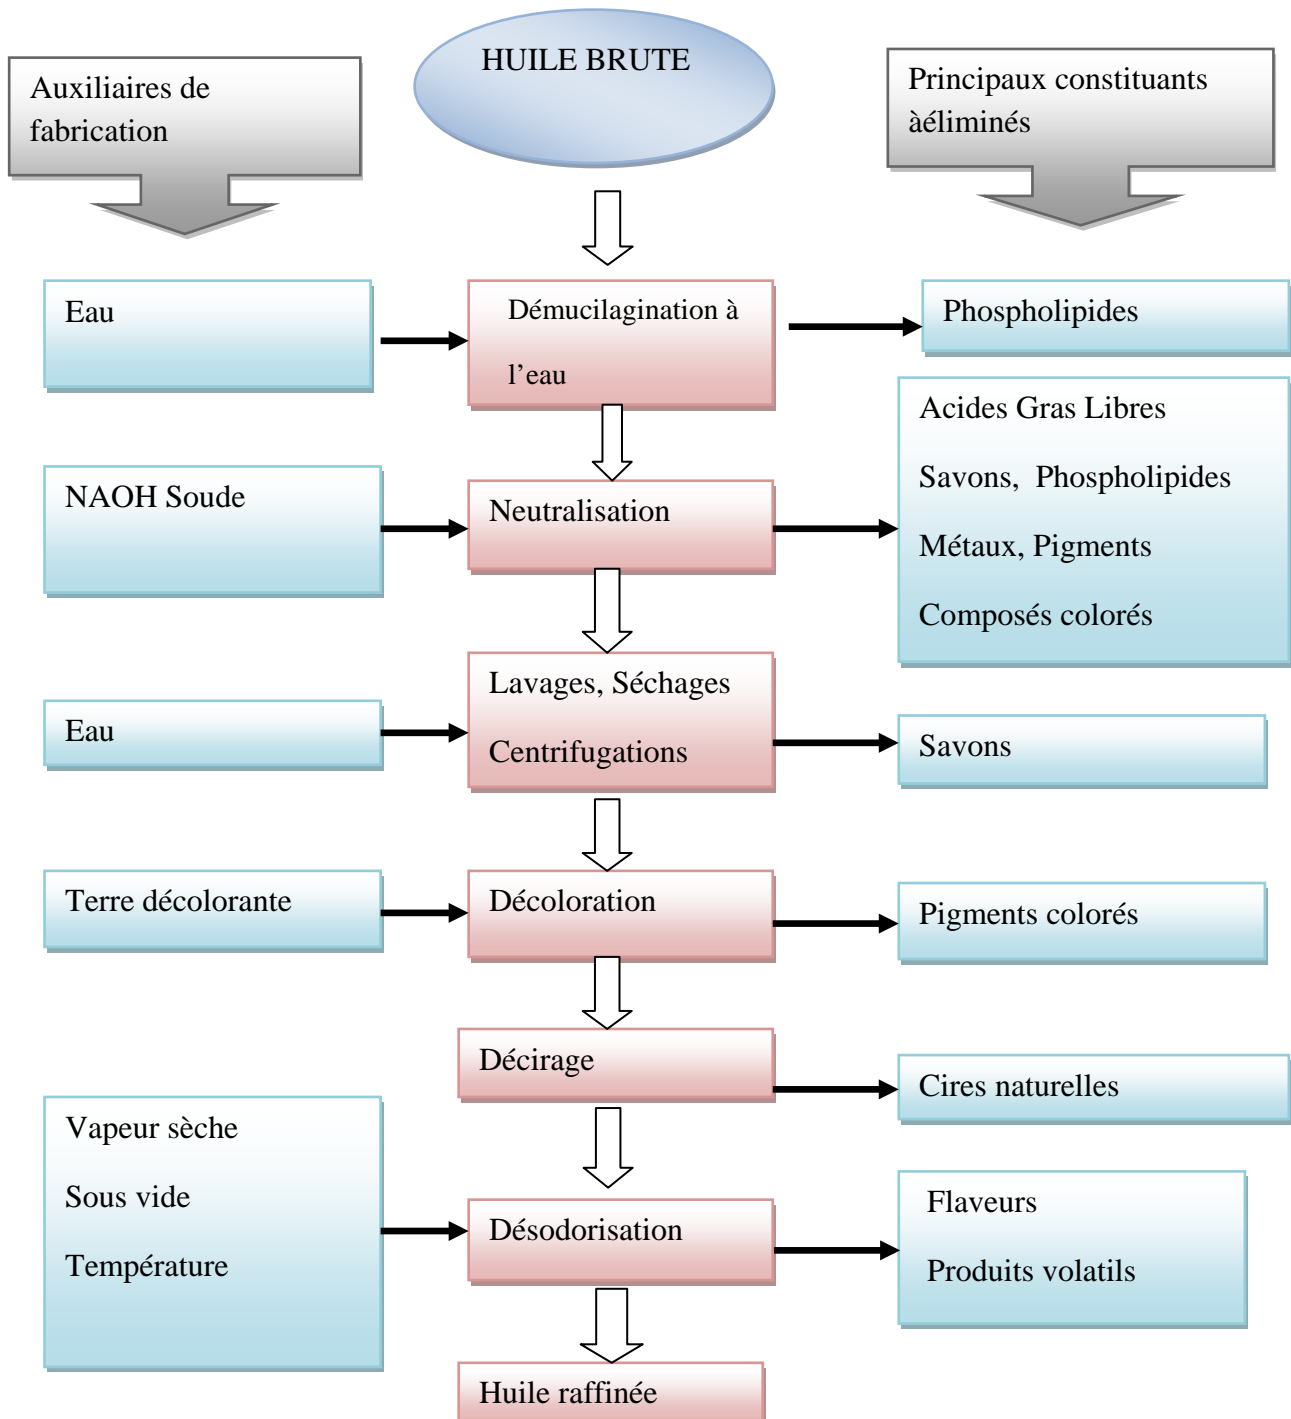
Auxiliaires de fabrication

HUILE BRUTE

Principaux constituants àéliminés

Eau

Démucilagination à l'eau

Phospholipides

NAOH Soude

Neutralisation

Acides Gras Libres

Savons, Phospholipides

Métaux, Pigments

Composés colorés

Eau

Lavages, Séchages

Centrifugations

Savons

Terre décolorante

Décoloration

Pigments colorés

Décirage

Cires naturelles

Vapeur sèche

Sous vide

Température

Désodorisation

Flaveurs

Produits volatils

Huile raffinée